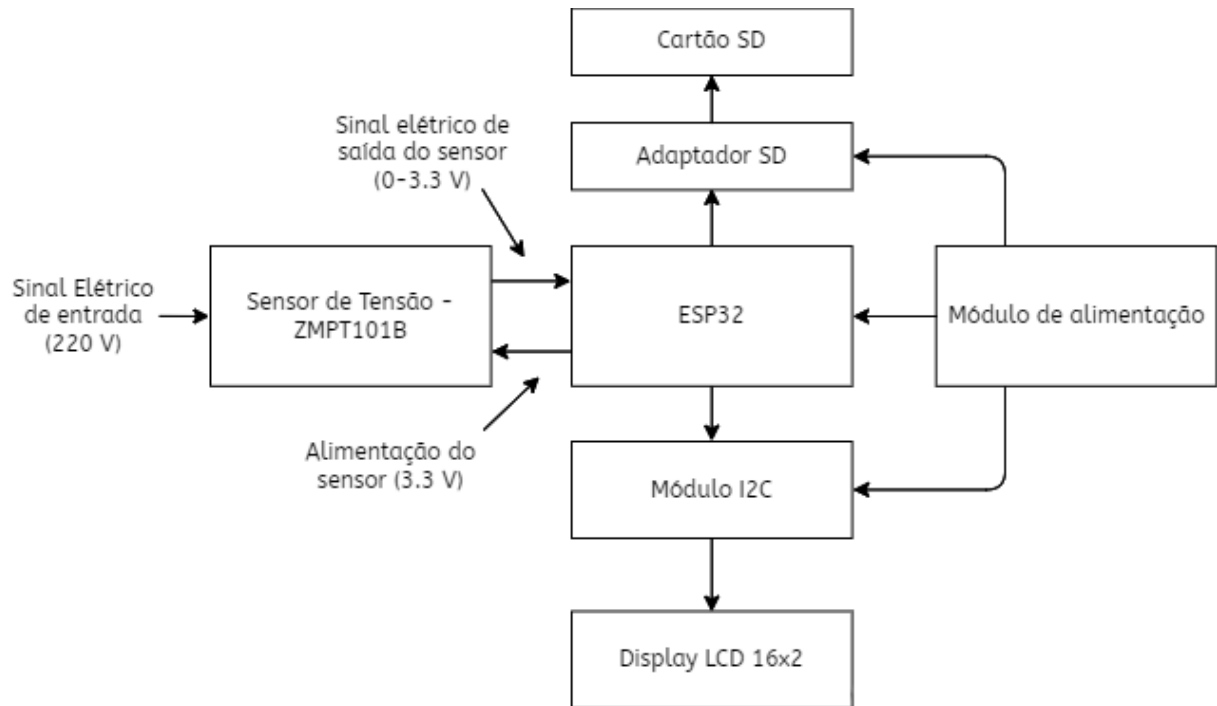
Cartão SD

Sinal elétrico de saída do sensor (0-3.3 V)

Adaptador SD

Sinal Elétrico de entrada (220 V)

Sensor de Tensão - ZMPT101B

ESP32

Módulo de alimentação

Alimentação do sensor (3.3 V)

Módulo I2C

Display LCD 16x2